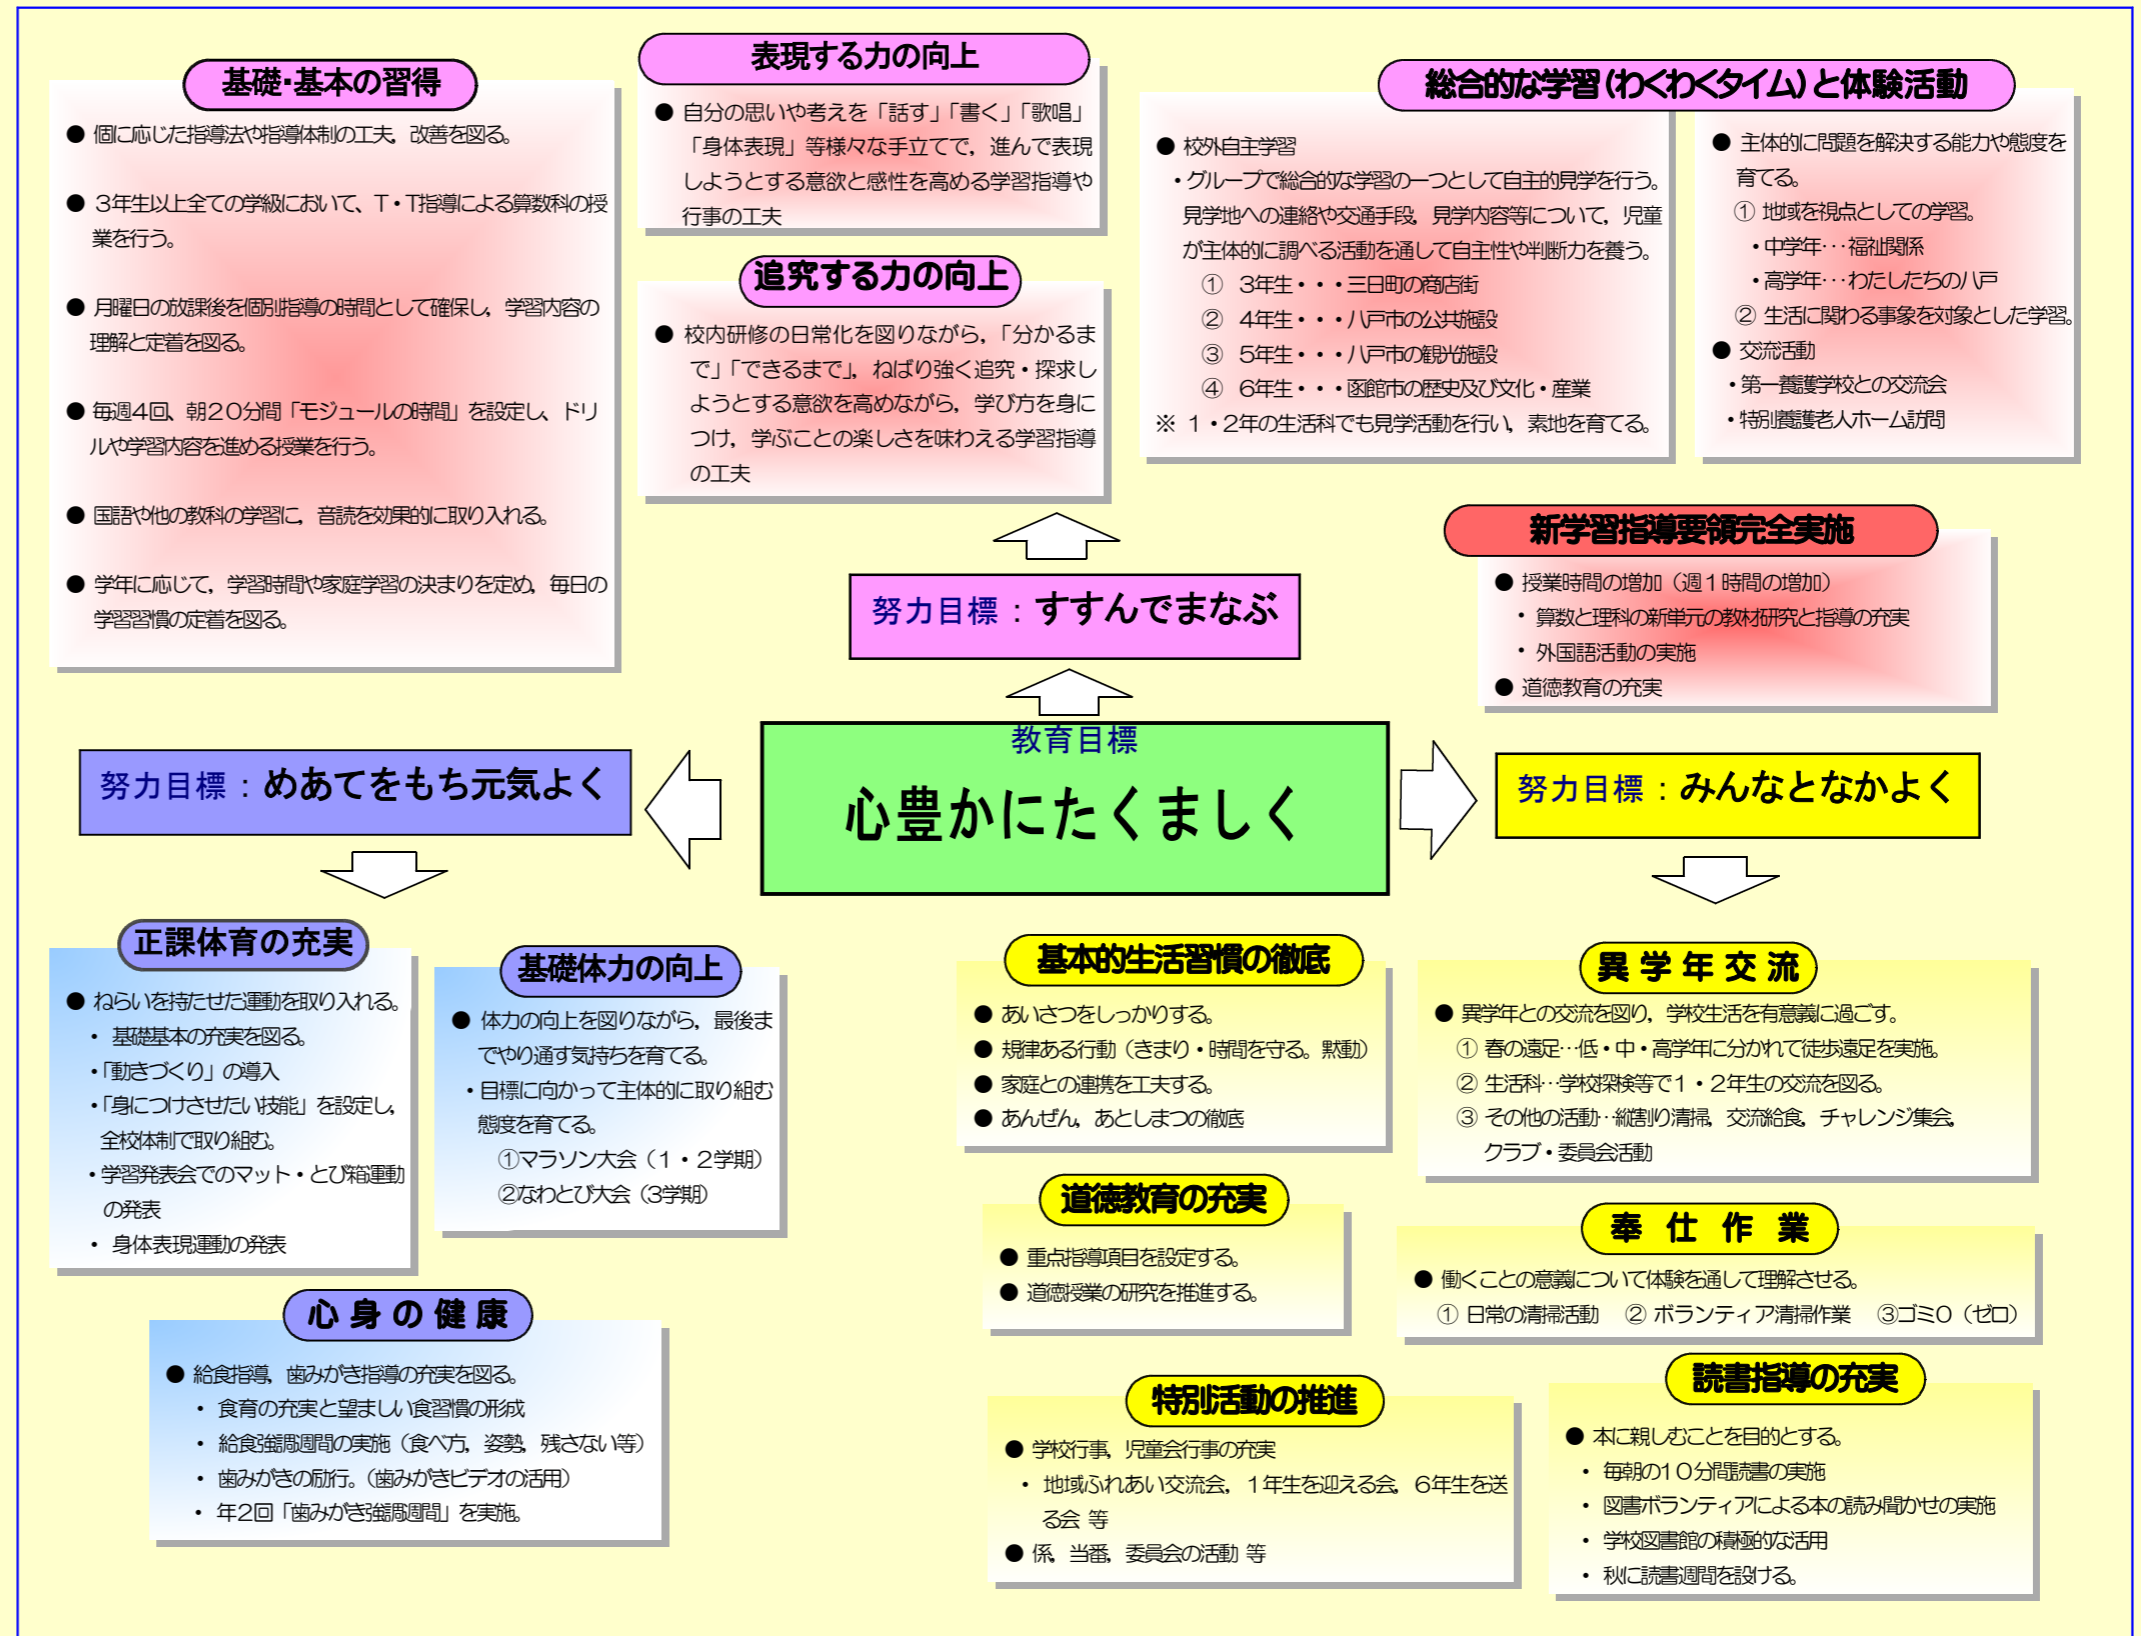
基礎・基本の習得

● 個に応じた指導法や指導体制の工夫、改善を図る。

● 3年生以上全ての学級において、T・T指導による算数科の授業を行う。

● 月曜日の放課後を個別指導の時間として確保し、学習内容の理解と定着を図る。

● 毎週4回、朝20分間「モジュールの時間」を設定し、ドリルや学習内容を進める授業を行う。

● 国語や他の教科の学習に、音読を効果的に取り入れる。

● 学年に応じて、学習時間や家庭学習の決まりを定め、毎日の学習習慣の定着を図る。

表現する力の向上

● 自分の思いや考えを「話す」「書く」「歌唱」「身体表現」等様々な手立てで、進んで表現しようとする意欲と感性を高める学習指導や行事の工夫

追究する力の向上

● 校内研修の日常化を図りながら、「分かるまで」「できるまで」、ねばり強く追究・探求しようとする意欲を高めながら、学び方を身につけ、学ぶことの楽しさを味わえる学習指導の工夫

総合的な学習(わくわくタイム)と体験活動

● 校外自主学習
・グループで総合的な学習の一つとして自主的見学を行う。見学地への連絡や交通手段、見学内容等について、児童が主体的に調べる活動を通して自主性や判断力を養う。
① 3年生・・・三日町の商店街
② 4年生・・・八戸市の公共施設
③ 5年生・・・八戸市の観光施設
④ 6年生・・・函館市の歴史及び文化・産業
※ 1・2年の生活科でも見学活動を行い、素地を育てる。

● 主体的に問題を解決する能力や態度を育てる。
① 地域を視点としての学習。
・中学年・・・福祉関係
・高学年・・・わたしたちの八戸
② 生活に関わる事象を対象とした学習。
● 交流活動
・第一養護学校との交流会
・特別養護老人ホーム訪問

新学習指導要領完全実施

● 授業時間の増加(週1時間の増加)
・算数と理科の新単元の教材研究と指導の充実
・外国語活動の実施
● 道徳教育の充実

努力目標:すすんでまなぶ

教育目標
心豊かにたくましく

努力目標:めあてをもち元気よく

努力目標:みんなとなかよく

正課体育の充実

● ねらいを持たせた運動を取り入れる。
・基礎基本の充実を図る。
・「動きづくり」の導入
・「身につけさせたい技能」を設定し、全校体制で取り組む。
・学習発表会でのマット・とび箱運動の発表
・身体表現運動の発表

基礎体力の向上

● 体力の向上を図りながら、最後までやり通す気持ちを育てる。
・目標に向かって主体的に取り組む態度を育てる。
①マラソン大会(1・2学期)
②なわとび大会(3学期)

心身の健康

● 給食指導、歯みがき指導の充実を図る。
・食育の充実と望ましい食習慣の形成
・給食強調週間の実施(食べ方、姿勢、残さない等)
・歯みがきの励行。(歯みがきビデオの活用)
・年2回「歯みがき強調週間」を実施。

基本的生活習慣の徹底

● あいさつをしっかりする。
● 規律ある行動(きまり・時間を守る、黙働)
● 家庭との連携を工夫する。
● あんぜん、あとしまつの徹底

異学年交流

● 異学年との交流を図り、学校生活を有意義に過ごす。
① 春の遠足・・低・中・高学年に分かれて徒歩遠足を実施。
② 生活科・・学校探検等で1・2年生の交流を図る。
③ その他の活動・・縦割り清掃、交流給食、チャレンジ集会、クラブ・委員会活動

道徳教育の充実

● 重点指導項目を設定する。
● 道徳授業の研究を推進する。

奉仕作業

● 働くことの意義について体験を通して理解させる。
① 日常の清掃活動 ② ボランティア清掃作業 ③ゴミ0(ゼロ)

特別活動の推進

● 学校行事、児童会行事の充実
・地域ふれあい交流会、1年生を迎える会、6年生を送る会 等
● 係、当番、委員会の活動 等

読書指導の充実

● 本に親しむことを目的とする。
・毎朝の10分間読書の実施
・図書ボランティアによる本の読み聞かせの実施
・学校図書館の積極的な活用
・秋に読書週間を設ける。